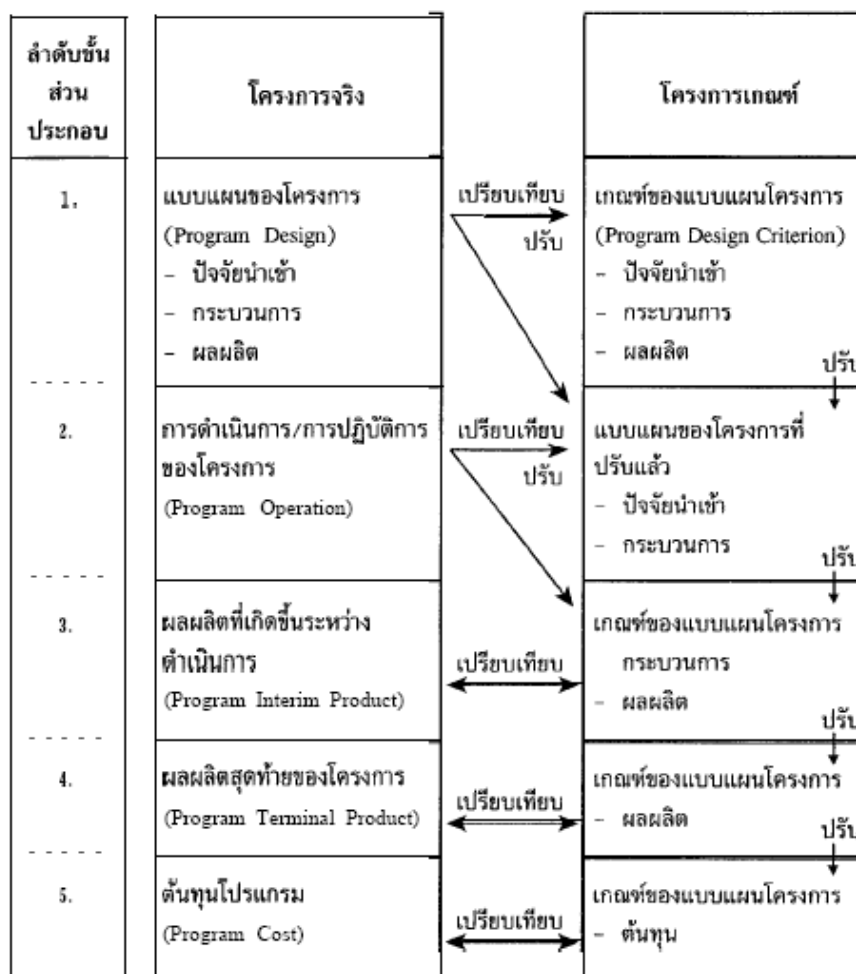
| ลำดับขั้นส่วนประกอบ | โครงการจริง | | โครงการเกณฑ์ |
|---|---|---|---|
| 1. | แบบแผนของโครงการ (Program Design) - ปัจจัยนำเข้า - กระบวนการ - ผลผลิต | เปรียบเทียบ ปรับ | เกณฑ์ของแบบแผนโครงการ (Program Design Criterion) - ปัจจัยนำเข้า - กระบวนการ - ผลผลิต ปรับ |
| 2. | การดำเนินการ/การปฏิบัติการของโครงการ (Program Operation) | เปรียบเทียบ ปรับ | แบบแผนของโครงการที่ปรับแล้ว - ปัจจัยนำเข้า - กระบวนการ ปรับ |
| 3. | ผลผลิตที่เกิดขึ้นระหว่างดำเนินการ (Program Interim Product) | เปรียบเทียบ | เกณฑ์ของแบบแผนโครงการ กระบวนการ - ผลผลิต ปรับ |
| 4. | ผลผลิตสุดท้ายของโครงการ (Program Terminal Product) | เปรียบเทียบ | เกณฑ์ของแบบแผนโครงการ - ผลผลิต ปรับ |
| 5. | ต้นทุนโปรแกรม (Program Cost) | เปรียบเทียบ | เกณฑ์ของแบบแผนโครงการ - ต้นทุน |